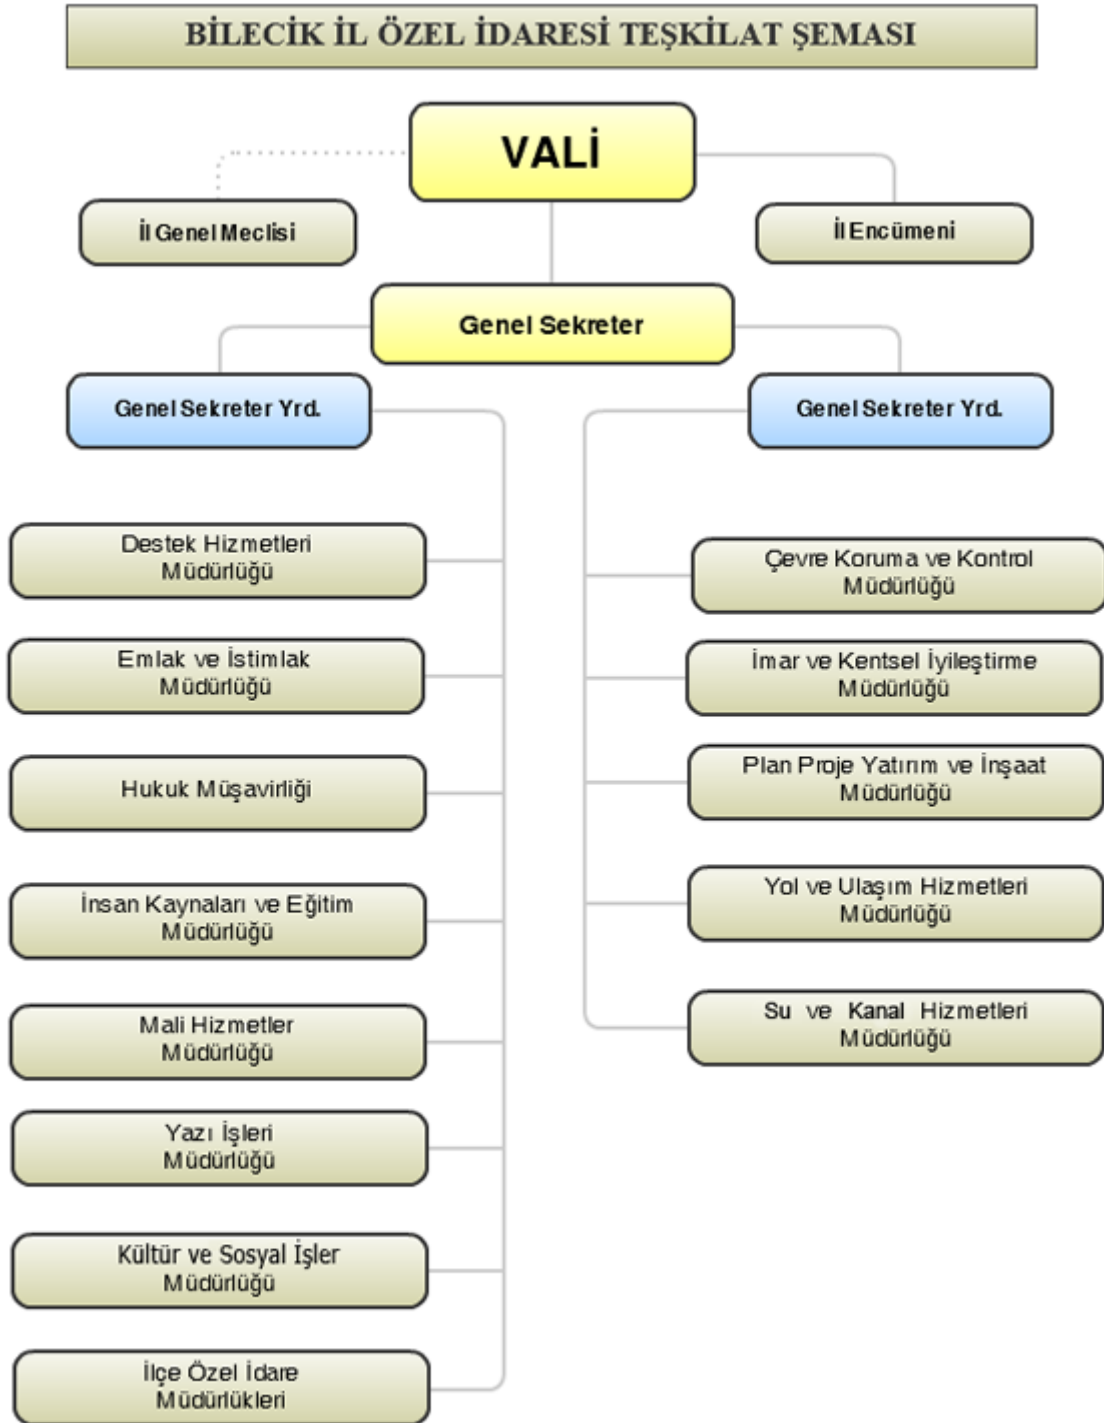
BİLECİK İL ÖZEL İDARESİ TEŞKİLAT ŞEMASI

VALİ

İl Genel Meclisi

İl Encümeni

Genel Sekreter

Genel Sekreter Yrd.

Genel Sekreter Yrd.

Destek Hizmetleri Müdürlüğü

Emlak ve İstimlak Müdürlüğü

Hukuk Müşavirliği

İnsan Kaynakları ve Eğitim Müdürlüğü

Mali Hizmetler Müdürlüğü

Yazı İşleri Müdürlüğü

Kültür ve Sosyal İşler Müdürlüğü

İlçe Özel İdare Müdürlükleri

Çevre Koruma ve Kontrol Müdürlüğü

İmar ve Kentsel İyileştirme Müdürlüğü

Plan Proje Yatırım ve İnşaat Müdürlüğü

Yol ve Ulaşım Hizmetleri Müdürlüğü

Su ve Kanal Hizmetleri Müdürlüğü